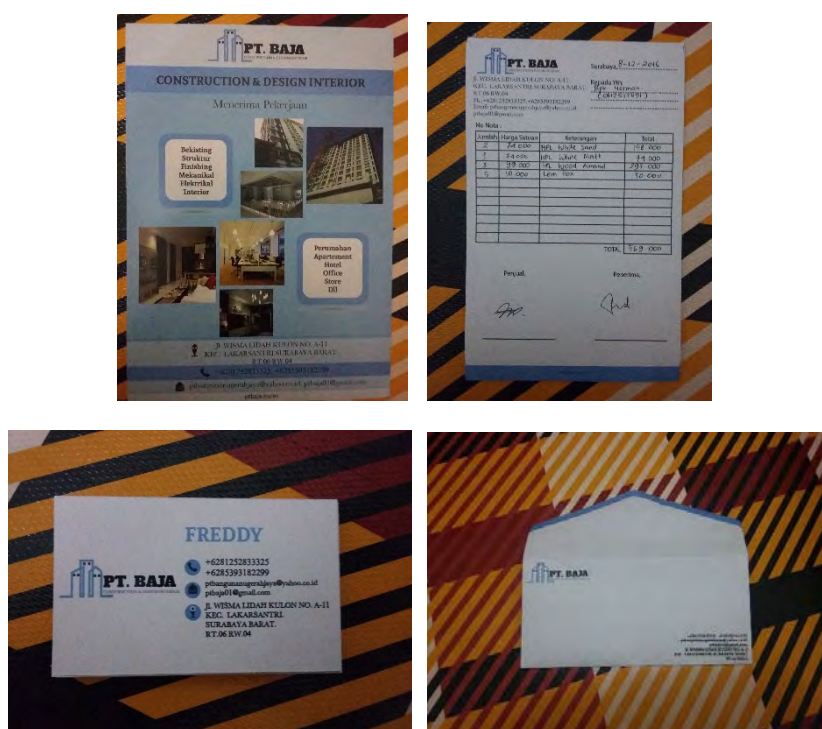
PT. BAJA
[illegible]

CONSTRUCTION & DESIGN INTERIOR

Menerima Pekerjaan

Bekisting
Struktur
Finishing
Mekanikal
Elektrikal
Interior

Perumahan
Apartement
Hotel
Office
Store
Dll

Jl. WISMA LIDAH KULON NO. A-11
KEC. LAKARSANTRI SURABAYA BARAT.
RT.06 RW.04

+6281252833325, +6285393182299

ptbangunanraja@yahoo.co.id, ptbaja01@gmail.com

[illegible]

PT. BAJA

Jl. WISMA LIDAH KULON NO. A-11
KEC. LAKARSANTRI SURABAYA BARAT.
RT.06 RW.04
Hp. +6281252833325 +6285393182299
Email: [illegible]
ptbaja01@gmail.com

Surabaya, 8-12-2016
Kepada Yth. Bpk. Herman
(081251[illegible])

No Nota :

| Jumlah | Harga Satuan | Keterangan | Total |
|---|---|---|---|
| 2 | 74.000 | Hpl. white Sand | 148.000 |
| 1 | 84.000 | Hpl. white Matt | 84.000 |
| 3 | 97.000 | Hpl. wood Amand | 291.000 |
| 5 | 10.000 | Lem fox | 50.000 |
| | | | |
| | | TOTAL | 569.000 |

Penjual, Penerima,

FREDDY

PT. BAJA

+6281252833325
+6285393182299
ptbangunanrajajaya@yahoo.co.id
ptbaja01@gmail.com
Jl. WISMA LIDAH KULON NO. A-11
KEC. LAKARSANTRI
SURABAYA BARAT.
RT.06 RW.04

PT. BAJA

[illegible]